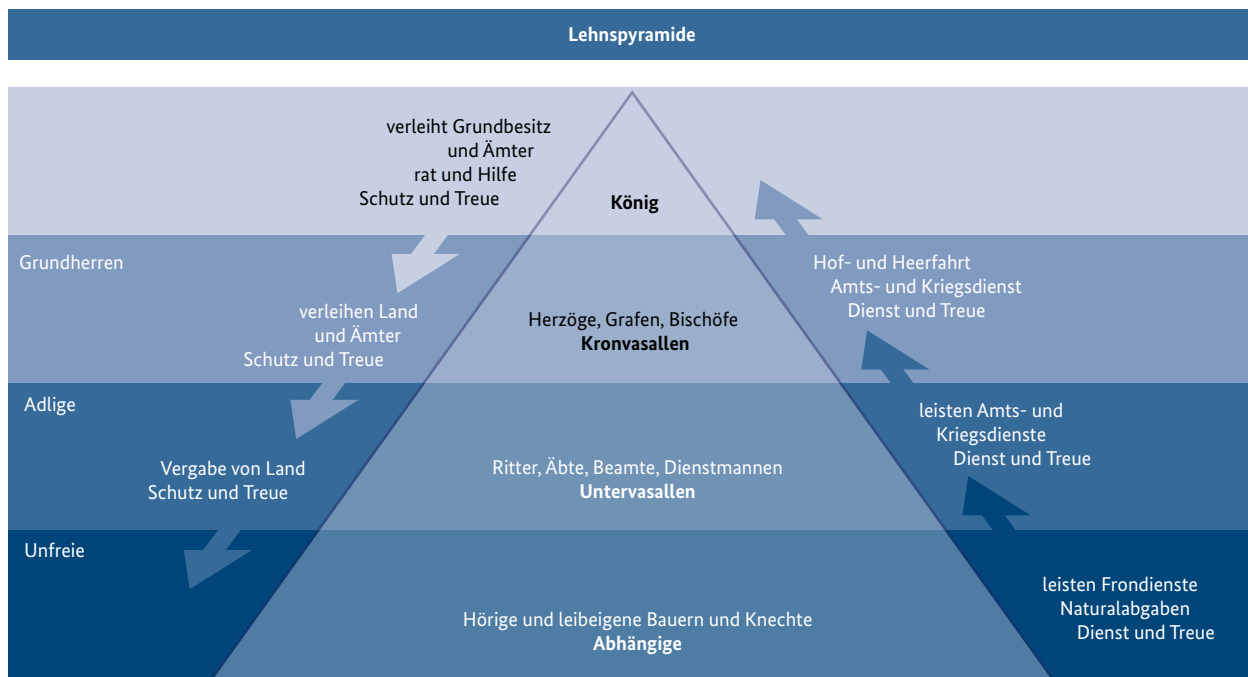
Lehnspyramide

verleiht Grundbesitz
und Ämter
rat und Hilfe
Schutz und Treue

König

Grundherren

verleihen Land
und Ämter
Schutz und Treue

Herzöge, Grafen, Bischöfe
Kronvasallen

Hof- und Heerfahrt
Amts- und Kriegsdienst
Dienst und Treue

Adlige

Vergabe von Land
Schutz und Treue

Ritter, Äbte, Beamte, Dienstmannen
Untervasallen

leisten Amts- und
Kriegsdienste
Dienst und Treue

Unfreie

Hörige und leibeigene Bauern und Knechte
Abhängige

leisten Frondienste
Naturalabgaben
Dienst und Treue